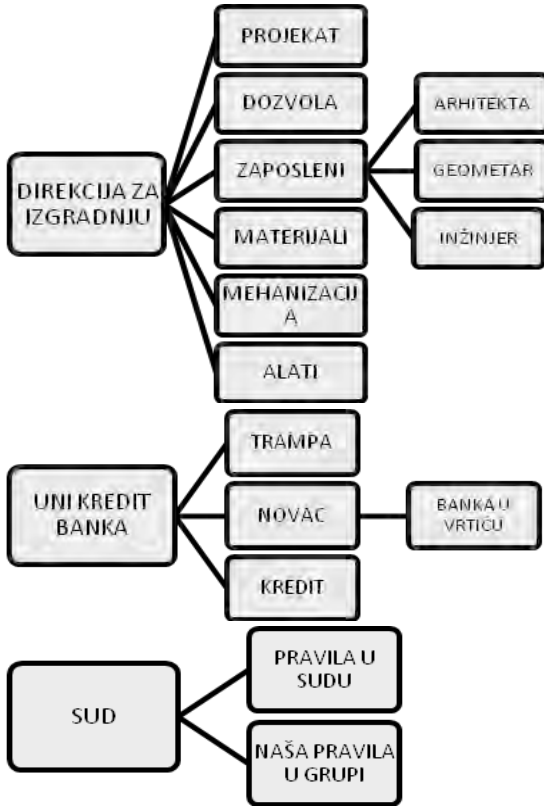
DIREKCIJA ZA IZGRADNJU

PROJEKAT

DOZVOLA

ZAPOSLENI

ARHITEKTA

GEOMETAR

INŽINJER

MATERIJALI

MEHANIZACIJ A

ALATI

UNI KREDIT BANKA

TRAMPA

NOVAC

BANKA U VRTIĆU

KREDIT

SUD

PRAVILA U SUDU

NAŠA PRAVILA U GRUPI